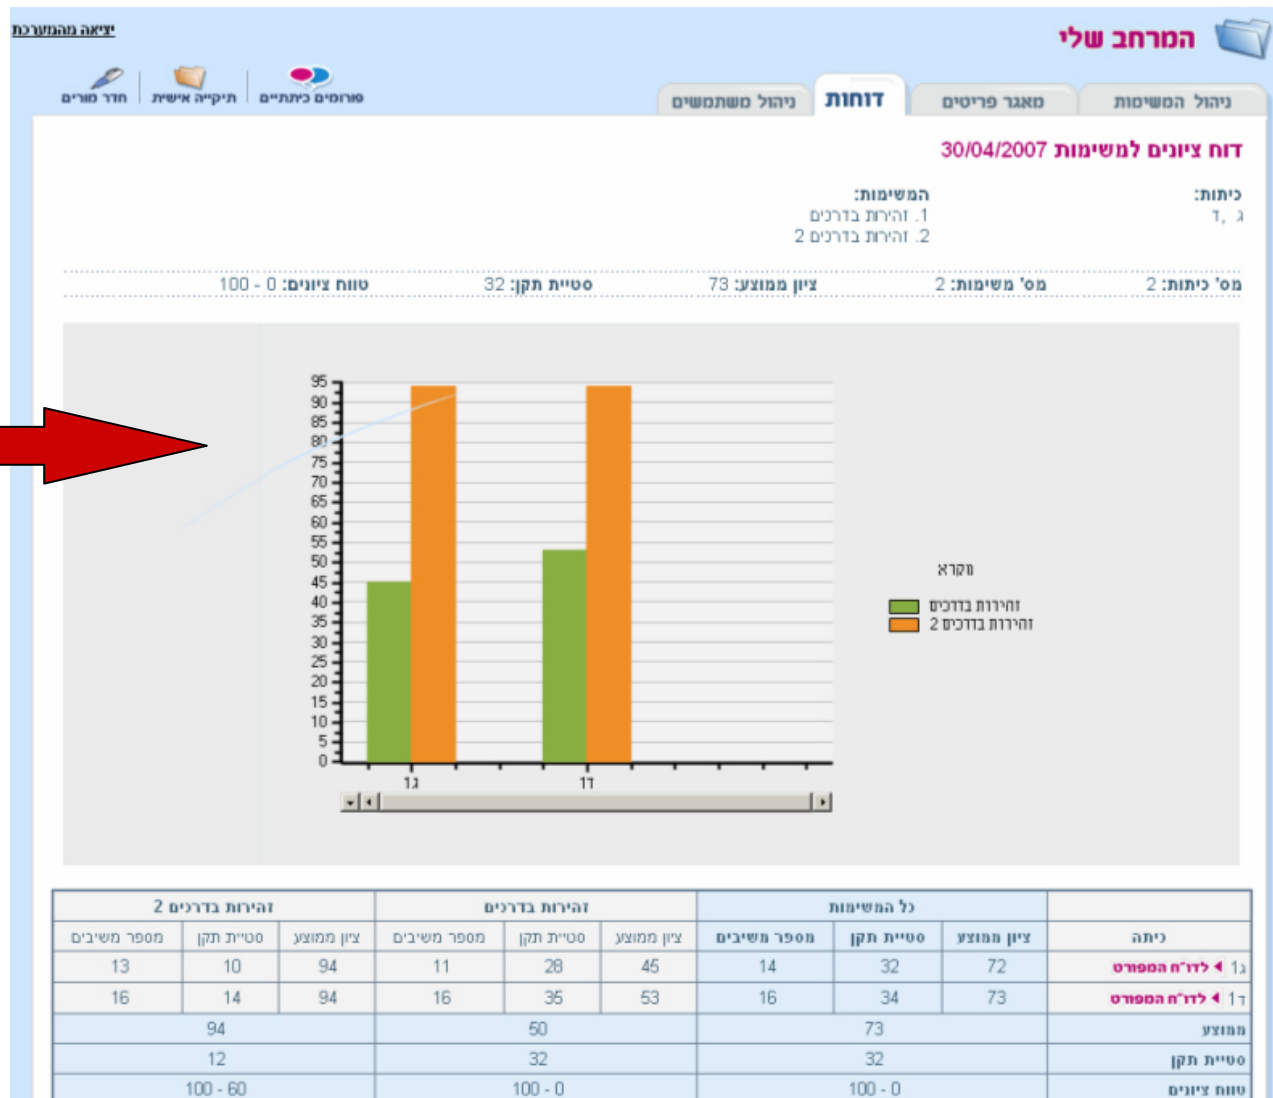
המרחב שלי

יציאה מהמערכת

פורומים כיתתיים | תיקייה אישית | חדר מורים

ניהול המשימות | מאגר פריטים | דוחות | ניהול משתמשים

דוח ציונים למשימות 30/04/2007

כיתות:
ג, ד

המשימות:
1. זהירות בדרכים
2. זהירות בדרכים 2

מס' כיתות: 2 | מס' משימות: 2 | ציון ממוצע: 73 | סטיית תקן: 32 | טווח ציונים: 0 - 100

95 90 85 80 75 70 65 60 55 50 45 40 35 30 25 20 15 10 5 0

ג1 ד1

מקרא
זהירות בדרכים
זהירות בדרכים 2

| כיתה | כל המשימות | | | זהירות בדרכים | | | זהירות בדרכים 2 | | |
|---|---|---|---|---|---|---|---|---|---|
| | ציון ממוצע | סטיית תקן | מספר משיבים | ציון ממוצע | סטיית תקן | מספר משיבים | ציון ממוצע | סטיית תקן | מספר משיבים |
| ג1 ◄ לדו"ח המפורט | 72 | 32 | 14 | 45 | 28 | 11 | 94 | 10 | 13 |
| ד1 ◄ לדו"ח המפורט | 73 | 34 | 16 | 53 | 35 | 16 | 94 | 14 | 16 |
| ממוצע | 73 | | | 50 | | | 94 | | |
| סטיית תקן | 32 | | | 32 | | | 12 | | |
| טווח ציונים | 0 - 100 | | | 0 - 100 | | | 60 - 100 | | |